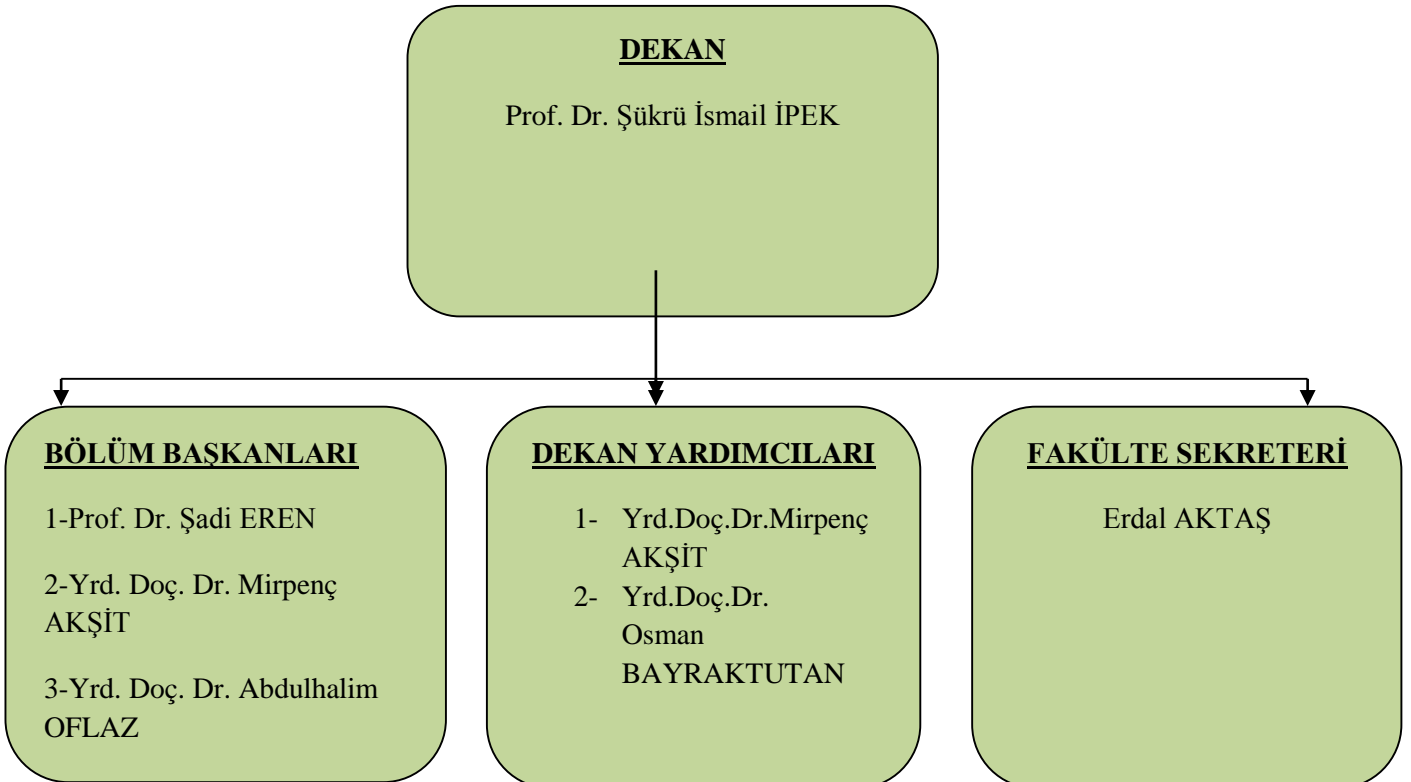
DEKAN

Prof. Dr. Şükrü İsmail İPEK

BÖLÜM BAŞKANLARI

1-Prof. Dr. Şadi EREN

2-Yrd. Doç. Dr. Mirpenç AKŞİT

3-Yrd. Doç. Dr. Abdulhalim OFLAZ

DEKAN YARDIMCILARI

1- Yrd.Doç.Dr.Mirpenç AKŞİT
2- Yrd.Doç.Dr. Osman BAYRAKTUTAN

FAKÜLTE SEKRETERİ

Erdal AKTAŞ